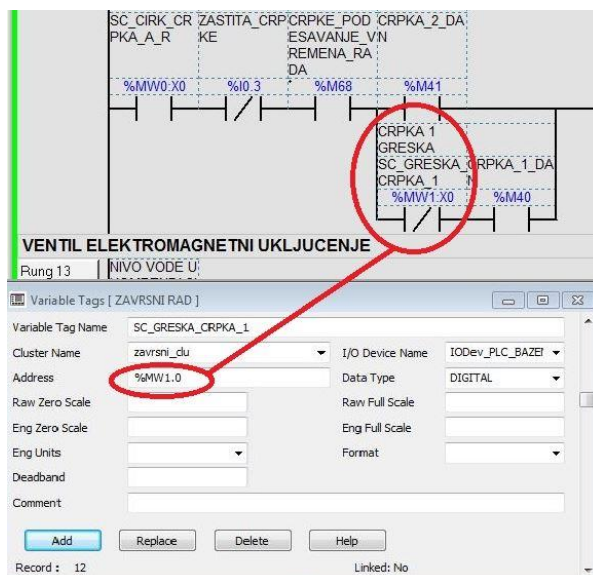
SC_CIRK_CRPKA_A_R ZASTITA_CRPKE CRPKE_PODESAVANJE_VREMENA_RADA CRPKA_2_DAN

%MW0:X0 %I0.3 %M68 %M41

CRPKA 1 GRESKA
SC_GRESKA_CRPKA_1 CRPKA_1_DAN
%MW1:X0 %M40

VENTIL ELEKTROMAGNETNI UKLJUCENJE

Rung 13 NIVO VODE U

Variable Tags [ ZAVRSNI RAD ]

Variable Tag Name SC_GRESKA_CRPKA_1
Cluster Name zavrsni_clu
I/O Device Name IODev_PLC_BAZEI
Address %MW1.0
Data Type DIGITAL
Raw Zero Scale
Raw Full Scale
Eng Zero Scale
Eng Full Scale
Eng Units
Format
Deadband
Comment

Add Replace Delete Help

Record : 12 Linked: No